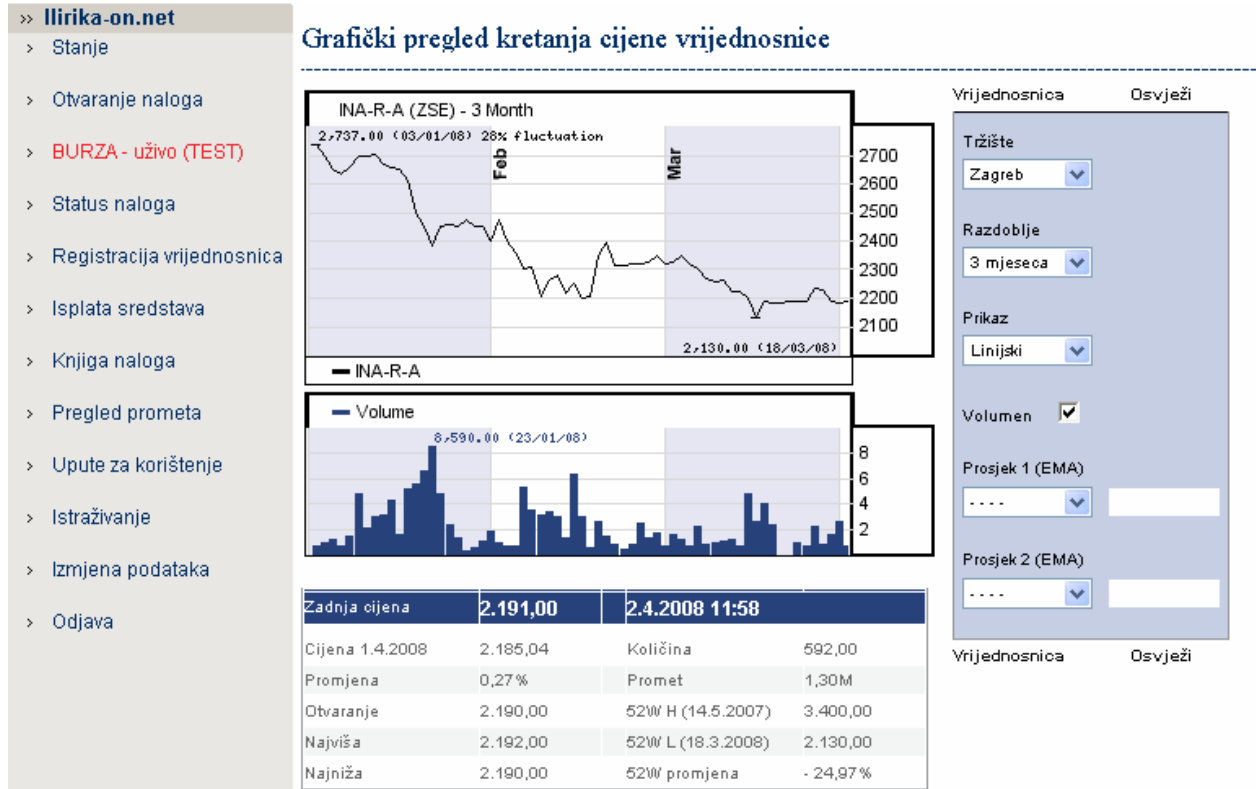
» Ilirika-on.net
› Stanje
› Otvaranje naloga
› BURZA - uživo (TEST)
› Status naloga
› Registracija vrijednosnica
› Isplata sredstava
› Knjiga naloga
› Pregled prometa
› Upute za korištenje
› Istraživanje
› Izmjena podataka
› Odjava

Grafički pregled kretanja cijene vrijednosnice

INA-R-A (ZSE) - 3 Month
2,737.00 (03/01/08) 28% fluctuation
Feb
Mar
2700
2600
2500
2400
2300
2200
2100
2,130.00 (18/03/08)
INA-R-A

Volume
8,590.00 (23/01/08)
8
6
4
2

| Zadnja cijena | 2.191,00 | 2.4.2008 11:58 | |
|---|---|---|---|
| Cijena 1.4.2008 | 2.185,04 | Količina | 592,00 |
| Promjena | 0,27% | Promet | 1,30M |
| Otvaranje | 2.190,00 | 52W H (14.5.2007) | 3.400,00 |
| Najviša | 2.192,00 | 52W L (18.3.2008) | 2.130,00 |
| Najniža | 2.190,00 | 52W promjena | - 24,97% |

Vrijednosnica Osvježi
Tržište
Zagreb
Razdoblje
3 mjeseca
Prikaz
Linijski
Volumen
Prosjek 1 (EMA)
- - - -
Prosjek 2 (EMA)
- - - -
Vrijednosnica Osvježi